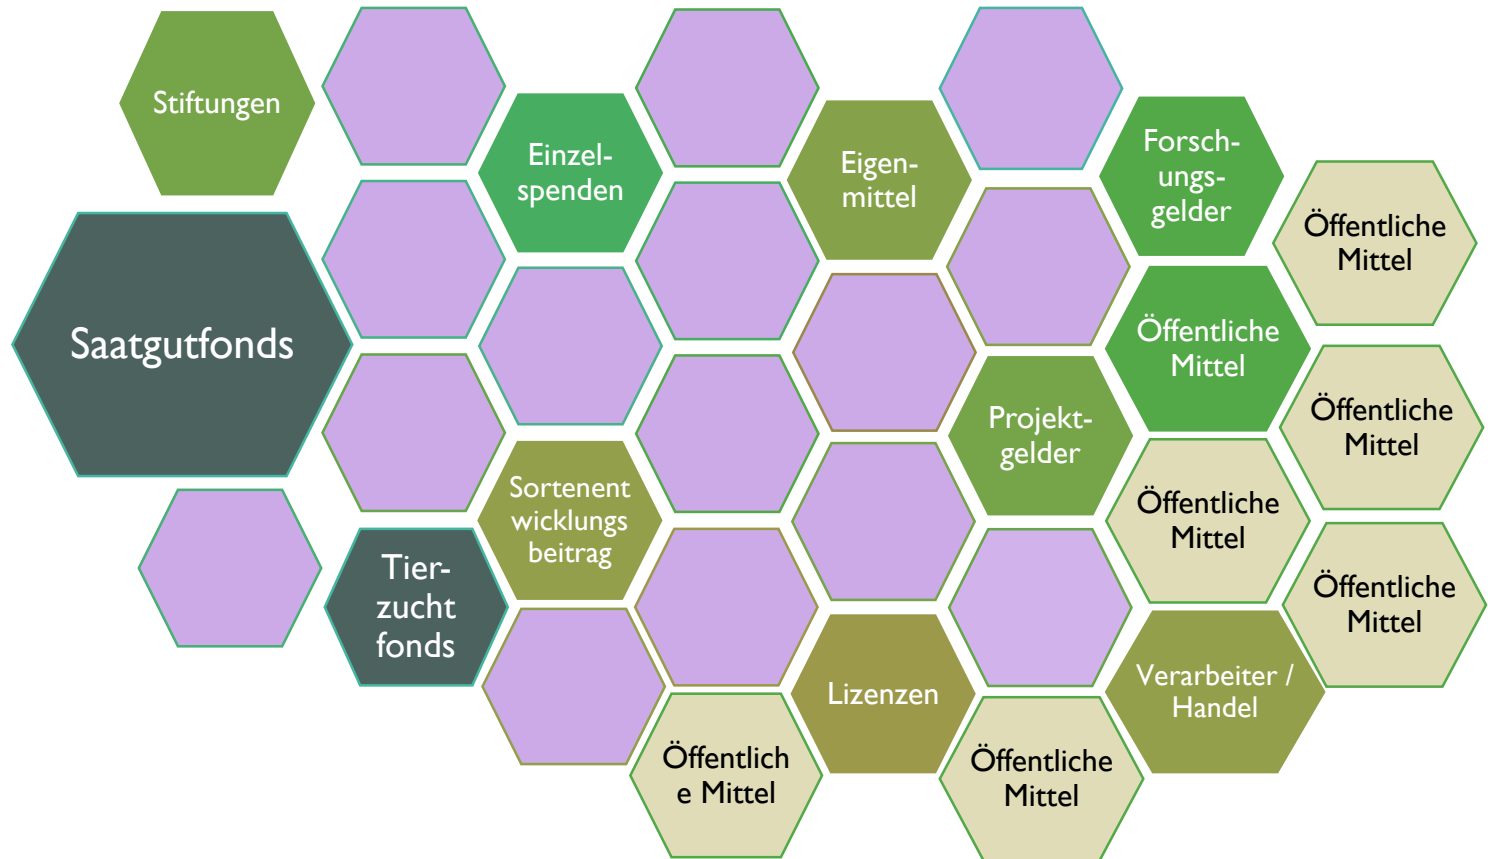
Stiftungen

Einzel-spenden

Eigen-mittel

Forsch-ungs-gelder

Öffentliche Mittel

Saatgutfonds

Öffentliche Mittel

Öffentliche Mittel

Projekt-gelder

Sortenent wicklungs beitrag

Öffentliche Mittel

Tier-zucht fonds

Öffentliche Mittel

Verarbeiter / Handel

Lizenzen

Öffentlich e Mittel

Öffentliche Mittel